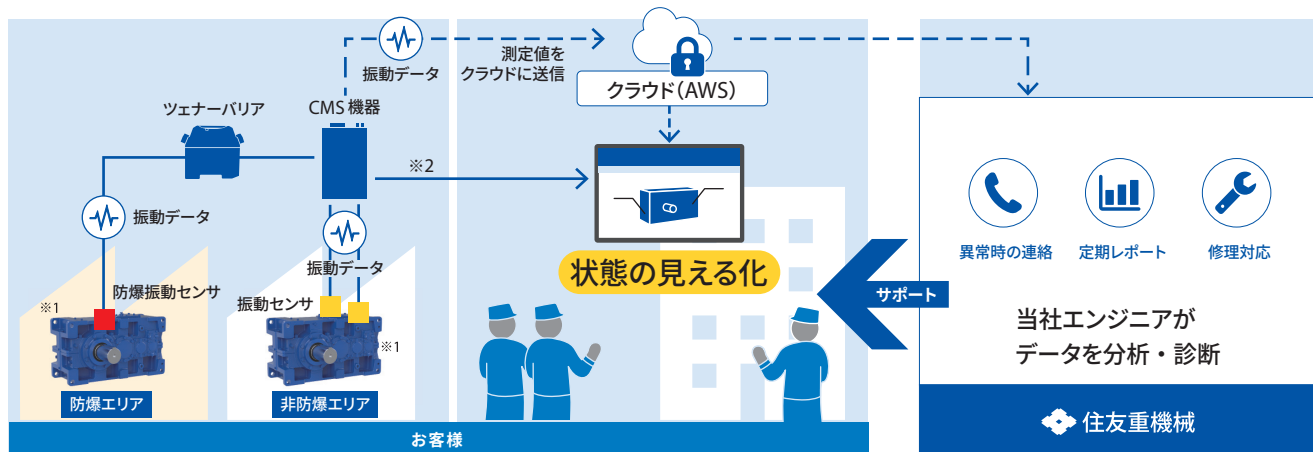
振動データ
測定値を
クラウドに送信
クラウド(AWS)
ツェナーバリア
CMS 機器
※2
振動データ
振動データ
防爆振動センサ
振動センサ
※1
※1
防爆エリア
非防爆エリア
状態の見える化
サポート
異常時の連絡
定期レポート
修理対応
当社エンジニアが
データを分析・診断
住友重機械
お客様